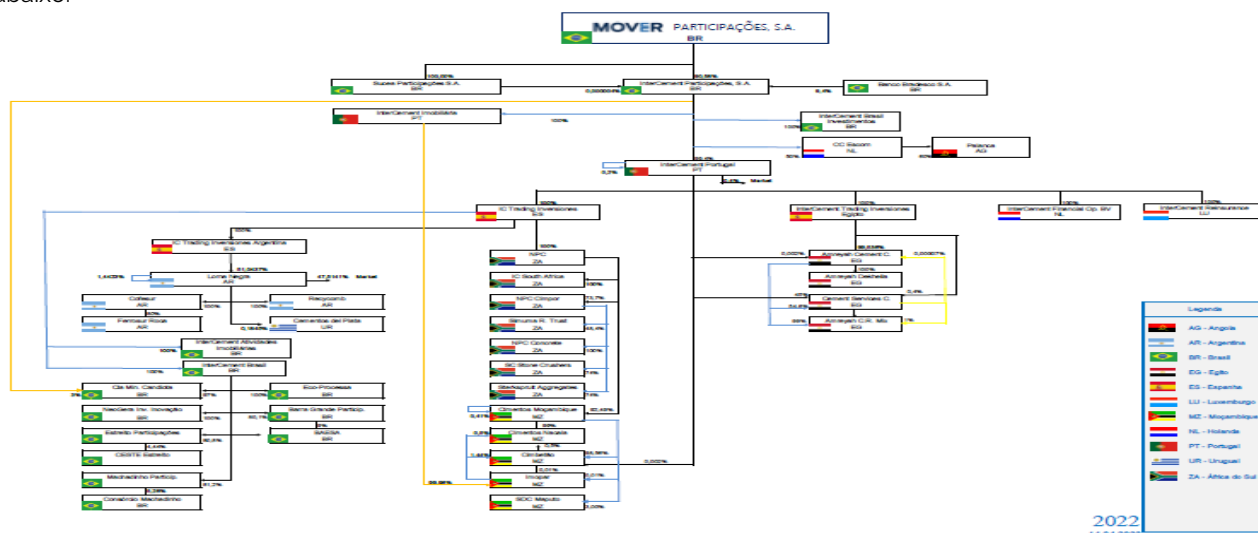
abaixo:

MOVER PARTICIPAÇÕES, S.A.
BR

100,00%
Supra Participações S.A.
BR

99,56%
InterCement Participações, S.A.
BR
0,00000...%

Banco Bradesco S.A.
BR
0,4%

InterCement Imobiliária
PT

100%

InterCement Brasil Investimentos
BR
100%

CC Escom
NL
50%

Palanca
AO
49%

InterCement Portugal
PT
0,5%
0,4% Market

100%
IC Trading Inversiones
ES

100%
InterCement Trading Inversiones Egipto

100%
InterCement Financial Op. BV
NL

100%
InterCement Reinsurance
LU

100%
IC Trading Inversiones Argentina
ES

51,0437%
Loma Negra
AR
1,4435%
47,5141% Market

Cofesur
AR
100%
80%
Ferrosur Roca
AR

Recycomb
AR
100%

Cementos del Plata
UR
0,1643%

100%
InterCement Atividades Imobiliárias
BR

100%
InterCement Brasil
BR

3%
Cia Min. Cândido
BR
97%

Eco-Processa
BR
100%

NeoGera Inv. Inovação
BR
100%

Barra Grande Particip.
BR
50,1%

Estreito Participações
BR
4,44%
50,2%

BAESA
BR

CEERTE Estreito
BR

Machadinho Particip.
BR
0,28%
61,2%

Consórcio Machadinho
BR

100%
NPC
ZA

IC South Africa
ZA
100%

NPC Cimpor
ZA
73,7%

Simuma R. Trust
ZA
26,3%

NPC Concrete
ZA
100%

SC Stone Crushers
ZA
74%

Sterkspruit Aggregates
ZA
74%

Cimentos Moçambique
MZ
0,41%
82,40%

0,5%
Cimentos Nacala
MZ
99%

1,98%
Cimbetão
MZ
0,5%
95,58%

Imopar
MZ
0,01%
0,01%

30,99%

CDC Maputo
MZ
0,00%

0,002%

0,002%
Amreyah Cement C.
EG
99,0338%
0,00007%

Amreyah Dekheila
EG
100%
0,4%

4%
Cement Services C.
EG
94,6%

99%
Amreyah C.R. Mix
EG
1%

Legenda
AG - Angola
AR - Argentina
BR - Brasil
EG - Egito
ES - Espanha
LU - Luxemburgo
MZ - Moçambique
NL - Holanda
PT - Portugal
UR - Uruguai
ZA - África do Sul

2022